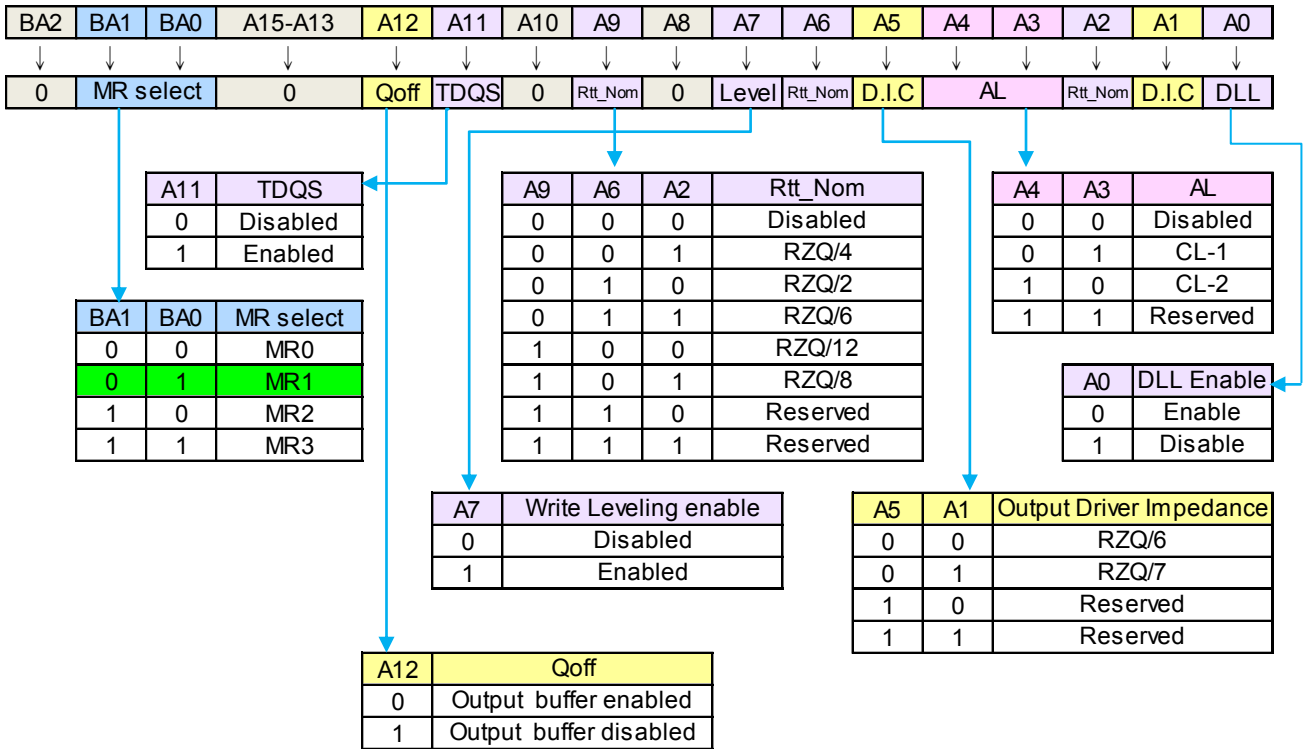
| BA2 | BA1 | BA0 | A15-A13 | A12 | A11 | A10 | A9 | A8 | A7 | A6 | A5 | A4 | A3 | A2 | A1 | A0 |
|---|---|---|---|---|---|---|---|---|---|---|---|---|---|---|---|---|
| 0 | MR select | | 0 | Qoff | TDQS | 0 | Rtt_Nom | 0 | Level | Rtt_Nom | D.I.C | AL | | Rtt_Nom | D.I.C | DLL |

| A11 | TDQS |
|---|---|
| 0 | Disabled |
| 1 | Enabled |

| A9 | A6 | A2 | Rtt_Nom |
|---|---|---|---|
| 0 | 0 | 0 | Disabled |
| 0 | 0 | 1 | RZQ/4 |
| 0 | 1 | 0 | RZQ/2 |
| 0 | 1 | 1 | RZQ/6 |
| 1 | 0 | 0 | RZQ/12 |
| 1 | 0 | 1 | RZQ/8 |
| 1 | 1 | 0 | Reserved |
| 1 | 1 | 1 | Reserved |

| A4 | A3 | AL |
|---|---|---|
| 0 | 0 | Disabled |
| 0 | 1 | CL-1 |
| 1 | 0 | CL-2 |
| 1 | 1 | Reserved |

| BA1 | BA0 | MR select |
|---|---|---|
| 0 | 0 | MR0 |
| 0 | 1 | MR1 |
| 1 | 0 | MR2 |
| 1 | 1 | MR3 |

| A0 | DLL Enable |
|---|---|
| 0 | Enable |
| 1 | Disable |

| A7 | Write Leveling enable |
|---|---|
| 0 | Disabled |
| 1 | Enabled |

| A5 | A1 | Output Driver Impedance |
|---|---|---|
| 0 | 0 | RZQ/6 |
| 0 | 1 | RZQ/7 |
| 1 | 0 | Reserved |
| 1 | 1 | Reserved |

| A12 | Qoff |
|---|---|
| 0 | Output buffer enabled |
| 1 | Output buffer disabled |